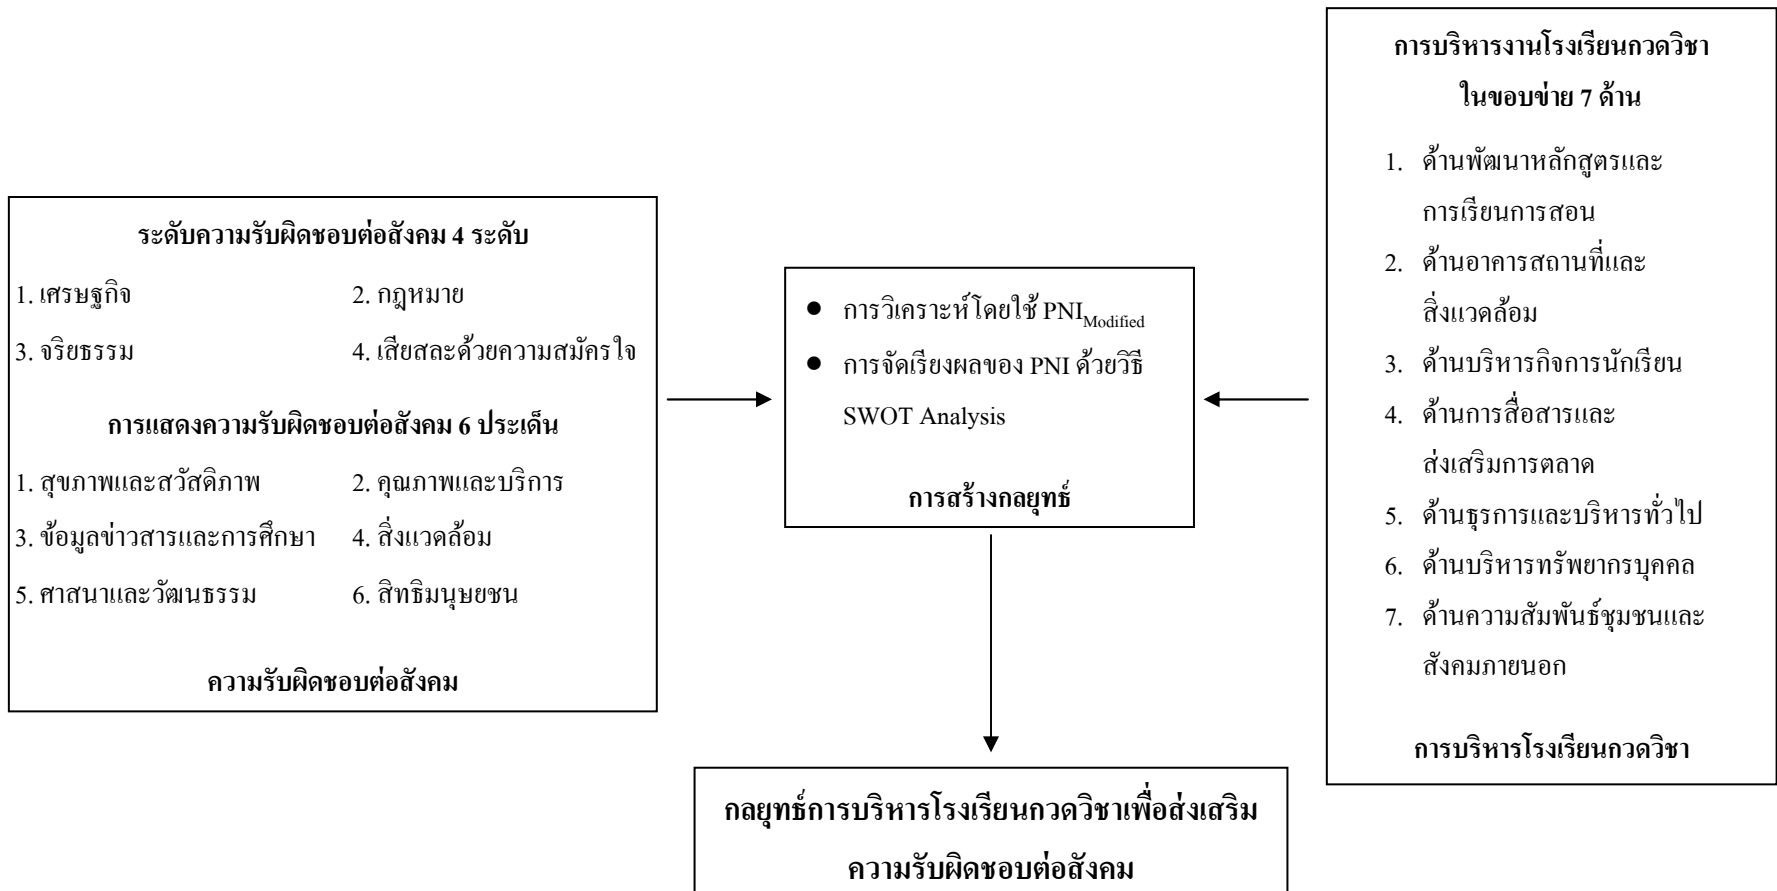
ระดับความรับผิดชอบต่อสังคม 4 ระดับ

1. เศรษฐกิจ 2. กฎหมาย

3. จริยธรรม 4. เสียสละด้วยความสมัครใจ

การแสดงความรับผิดชอบต่อสังคม 6 ประเด็น

1. สุขภาพและสวัสดิภาพ 2. คุณภาพและบริการ

3. ข้อมูลข่าวสารและการศึกษา 4. สิ่งแวดล้อม

5. ศาสนาและวัฒนธรรม 6. สิทธิมนุษยชน

ความรับผิดชอบต่อสังคม

● การวิเคราะห์โดยใช้ $PNI_{Modified}$

● การจัดเรียงผลของ PNI ด้วยวิธี SWOT Analysis

การสร้างกลยุทธ์

การบริหารงานโรงเรียนกวดวิชาในขอบข่าย 7 ด้าน

1. ด้านพัฒนาหลักสูตรและการเรียนการสอน

2. ด้านอาคารสถานที่และสิ่งแวดล้อม

3. ด้านบริหารกิจการนักเรียน

4. ด้านการสื่อสารและส่งเสริมการตลาด

5. ด้านธุรการและบริหารทั่วไป

6. ด้านบริหารทรัพยากรบุคคล

7. ด้านความสัมพันธ์ชุมชนและสังคมภายนอก

การบริหารโรงเรียนกวดวิชา

กลยุทธ์การบริหารโรงเรียนกวดวิชาเพื่อส่งเสริมความรับผิดชอบต่อสังคม